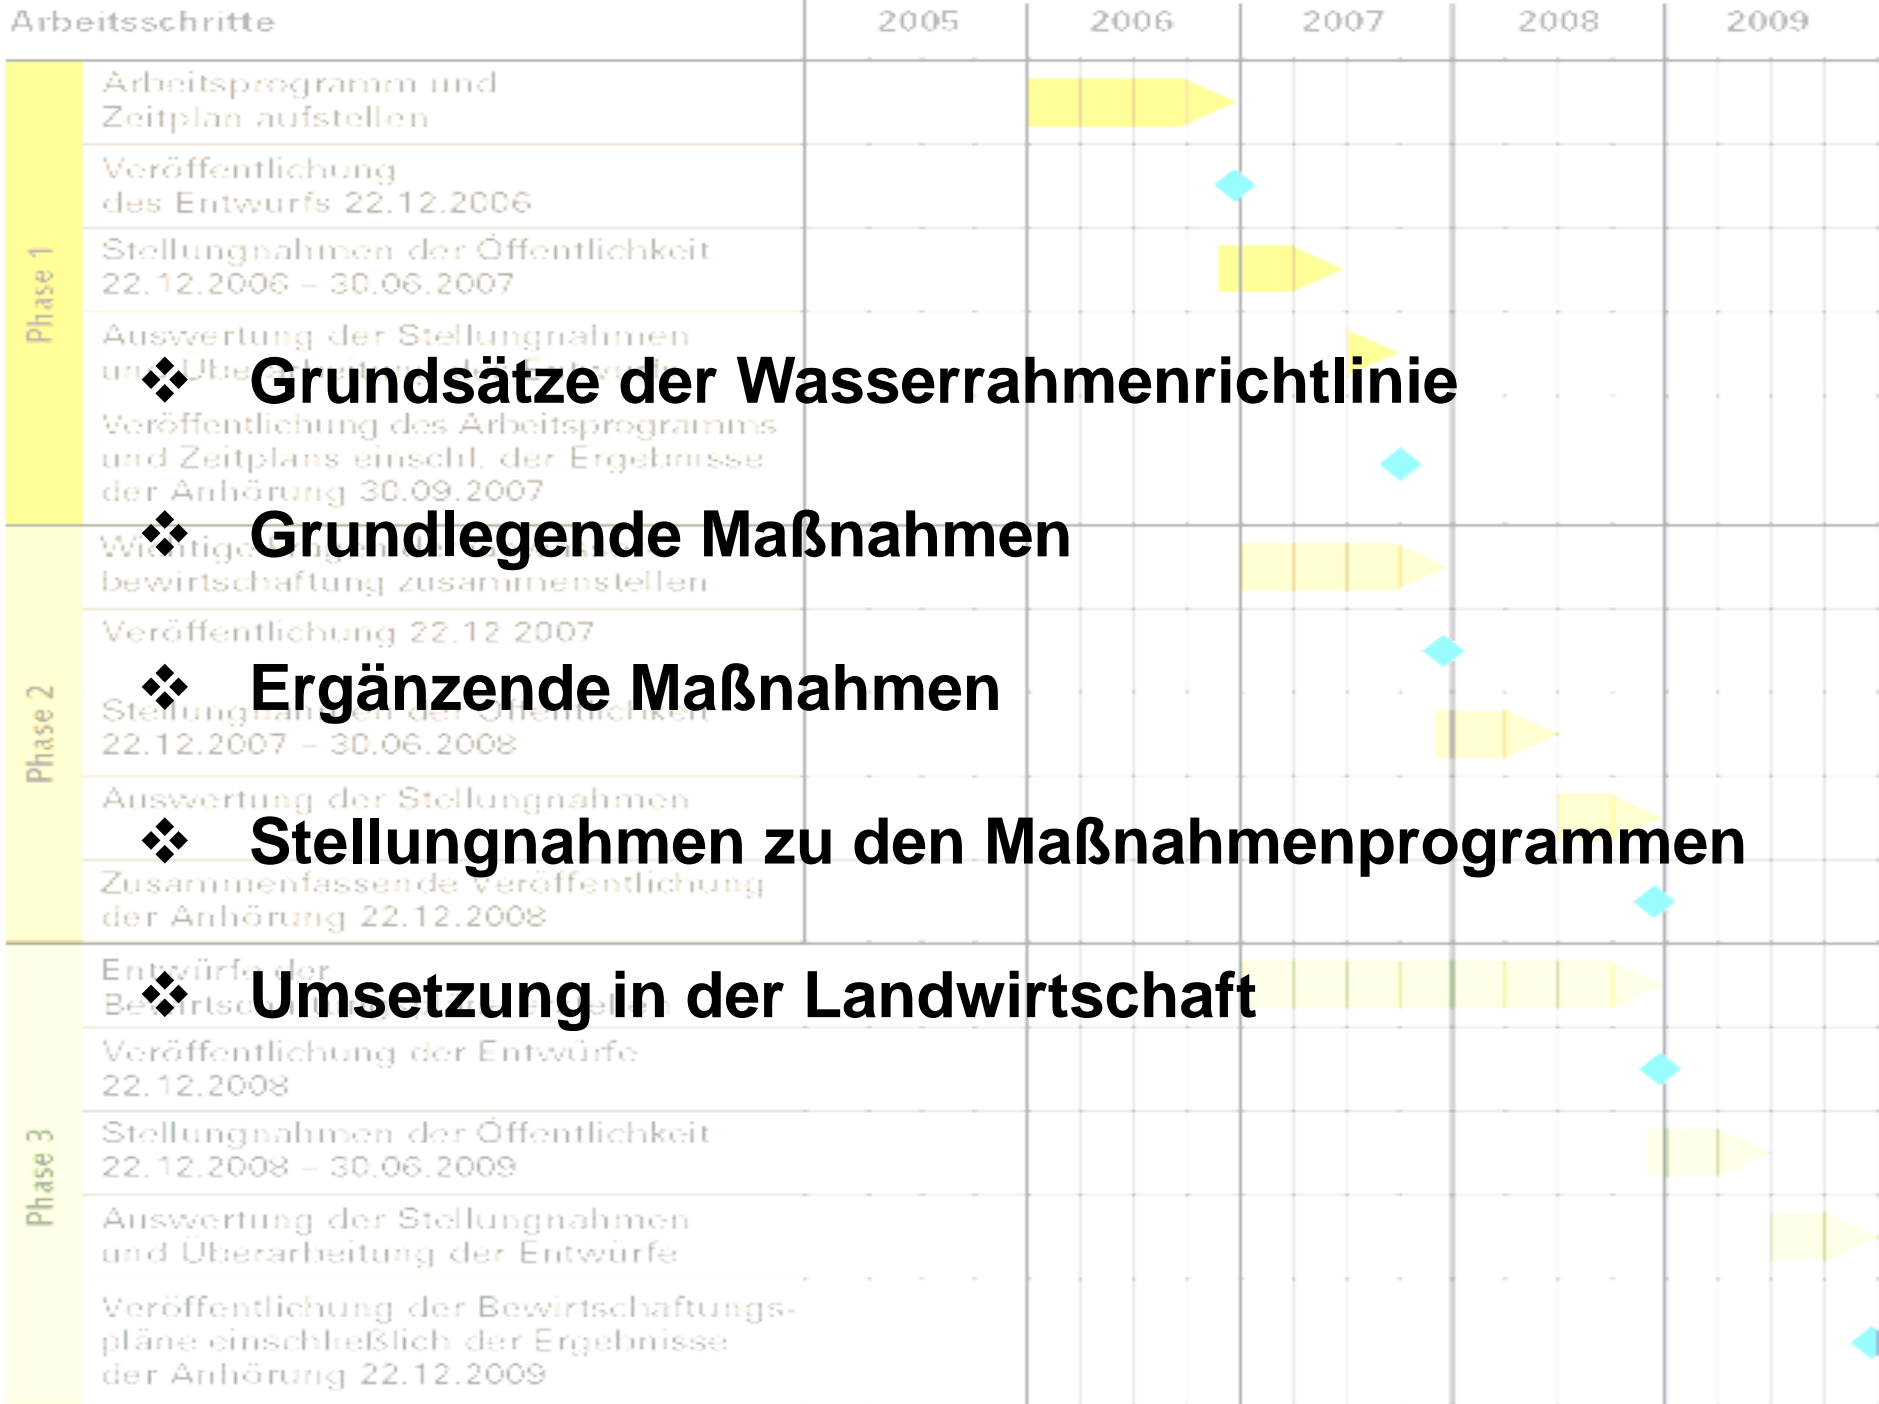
Arbeitsschritte | 2005 | 2006 | 2007 | 2008 | 2009

Phase 1

Arbeitsprogramm und Zeitplan aufstellen

Veröffentlichung des Entwurfs 22.12.2006

Stellungnahmen der Öffentlichkeit 22.12.2006 – 30.06.2007

Auswertung der Stellungnahmen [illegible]

❖ Grundsätze der Wasserrahmenrichtlinie

Veröffentlichung des Arbeitsprogramms und Zeitplans einschl. der Ergebnisse der Anhörung 30.09.2007

Phase 2

❖ Grundlegende Maßnahmen

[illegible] bewirtschaftung zusammenstellen

Veröffentlichung 22.12.2007

❖ Ergänzende Maßnahmen

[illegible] 22.12.2007 – 30.06.2008

Auswertung der Stellungnahmen

❖ Stellungnahmen zu den Maßnahmenprogrammen

Zusammenfassende Veröffentlichung der Anhörung 22.12.2008

Phase 3

Entwürfe der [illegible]

❖ Umsetzung in der Landwirtschaft

Veröffentlichung der Entwürfe 22.12.2008

Stellungnahmen der Öffentlichkeit 22.12.2008 – 30.06.2009

Auswertung der Stellungnahmen und Überarbeitung der Entwürfe

Veröffentlichung der Bewirtschaftungspläne einschließlich der Ergebnisse der Anhörung 22.12.2009